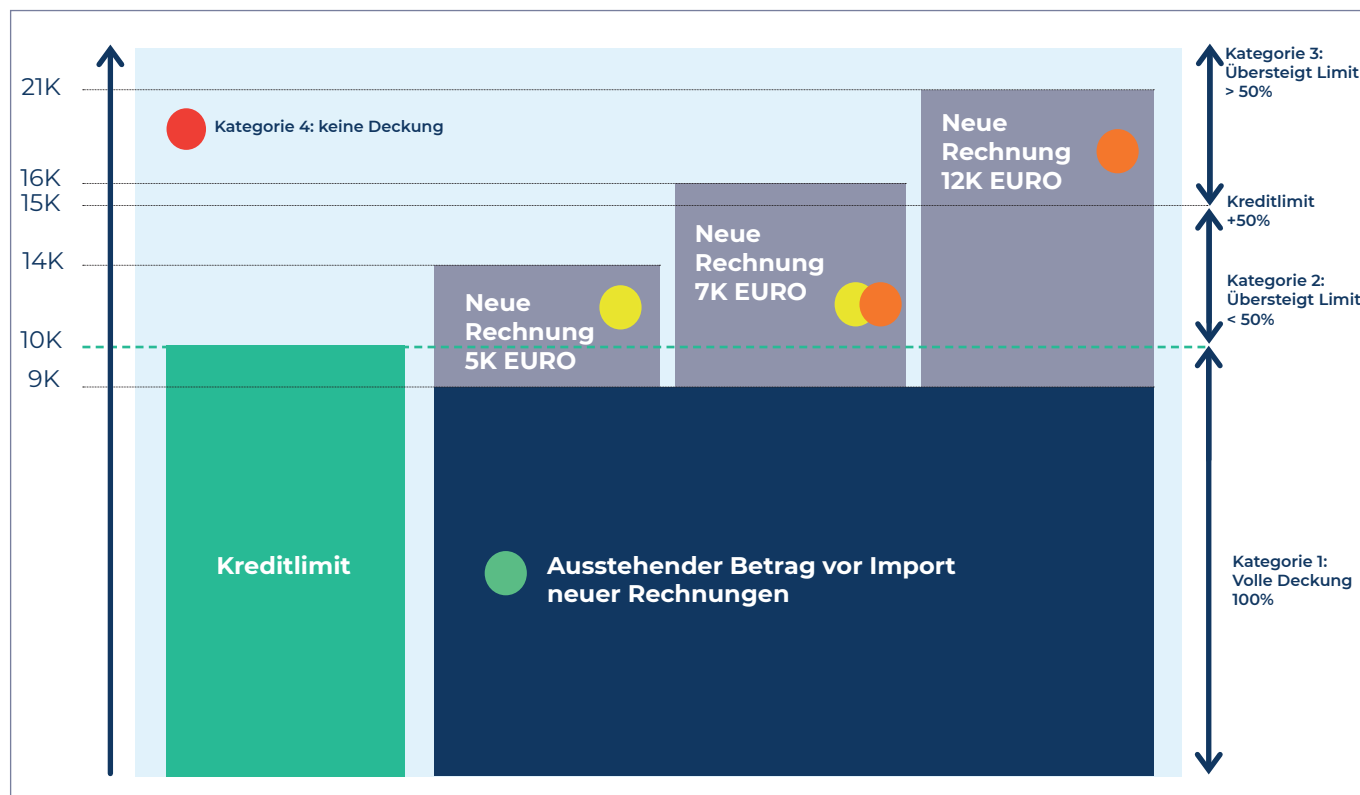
21K
16K
15K
14K
10K
9K

Kategorie 4: keine Deckung

Neue Rechnung 5K EURO

Neue Rechnung 7K EURO

Neue Rechnung 12K EURO

Kreditlimit

Ausstehender Betrag vor Import neuer Rechnungen

Kategorie 3: Übersteigt Limit > 50%

Kreditlimit +50%

Kategorie 2: Übersteigt Limit < 50%

Kategorie 1: Volle Deckung 100%